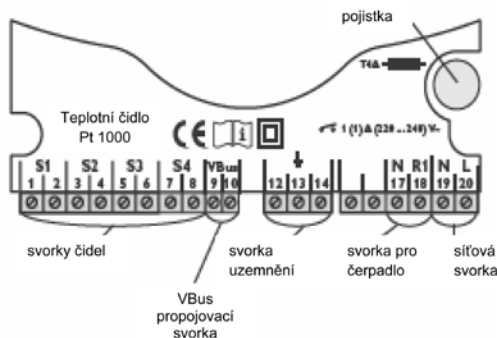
pojistka

T4A

Teplotní čidlo
Pt 1000

CE i

1 (1) A (220 ... 240) V~

S1 S2 S3 S4 VBus
1 2 3 4 5 6 7 8 9 10 12 13 14 N R1 N L
17 18 19 20

svorky čidel

svorka uzemnění

svorka pro čerpadlo

síťová svorka

VBus propojovací svorka